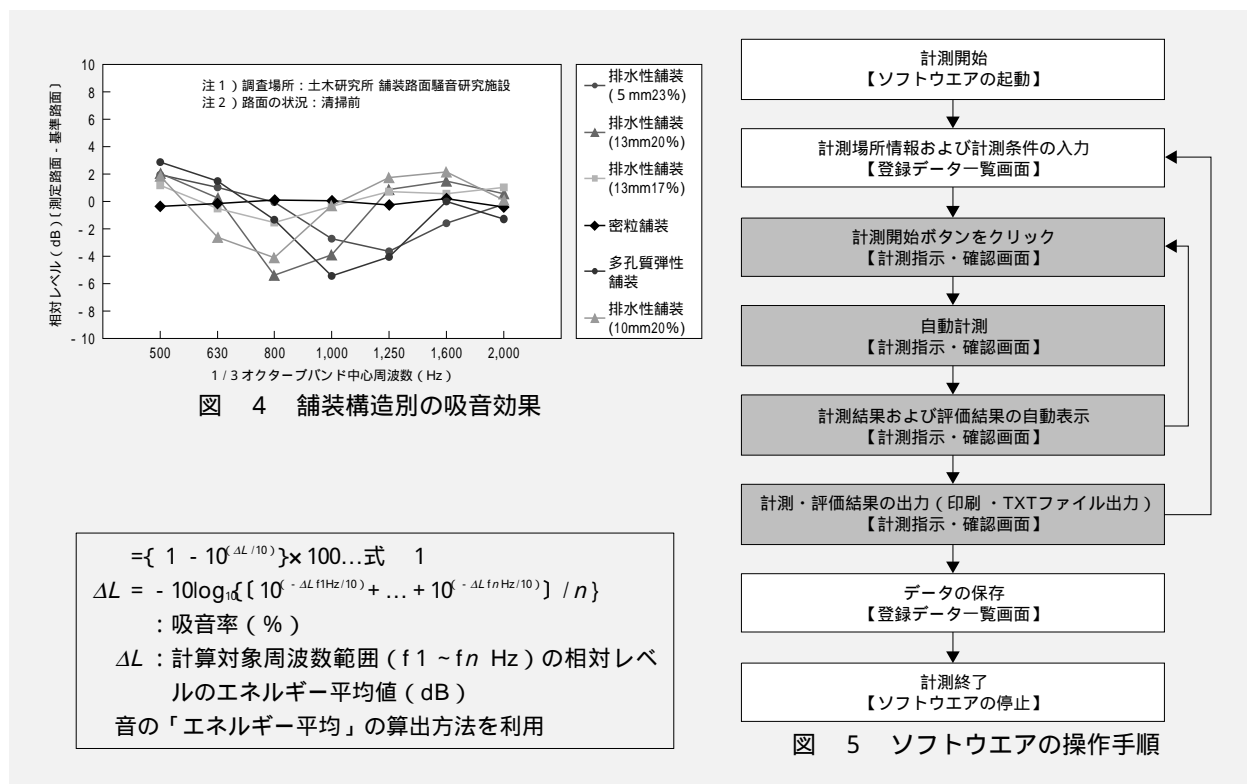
10
8
6
4
2
0
- 2
- 4
- 6
- 8
- 10

相対レベル(dB)[測定路面 - 基準路面]

注1)調査場所:土木研究所 舗装路面騒音研究施設
注2)路面の状況:清掃前

500 630 800 1,000 1,250 1,600 2,000

1/3オクターブバンド中心周波数(Hz)

排水性舗装(5mm23%)
排水性舗装(13mm20%)
排水性舗装(13mm17%)
密粒舗装
多孔質弾性舗装
排水性舗装(10mm20%)

図 4 舗装構造別の吸音効果

$=\{1 - 10^{(\Delta L/10)}\}\times 100$…式 1
$\Delta L = -10\log_{10}\{[10^{(-\Delta L f1Hz/10)} + \ldots + 10^{(-\Delta L fnHz/10)}]/n\}$
:吸音率(%)
$\Delta L$ :計算対象周波数範囲(f1~fn Hz)の相対レベルのエネルギー平均値(dB)
音の「エネルギー平均」の算出方法を利用

計測開始
【ソフトウエアの起動】

計測場所情報および計測条件の入力
【登録データ一覧画面】

計測開始ボタンをクリック
【計測指示・確認画面】

自動計測
【計測指示・確認画面】

計測結果および評価結果の自動表示
【計測指示・確認画面】

計測・評価結果の出力(印刷・TXTファイル出力)
【計測指示・確認画面】

データの保存
【登録データ一覧画面】

計測終了
【ソフトウエアの停止】

図 5 ソフトウエアの操作手順